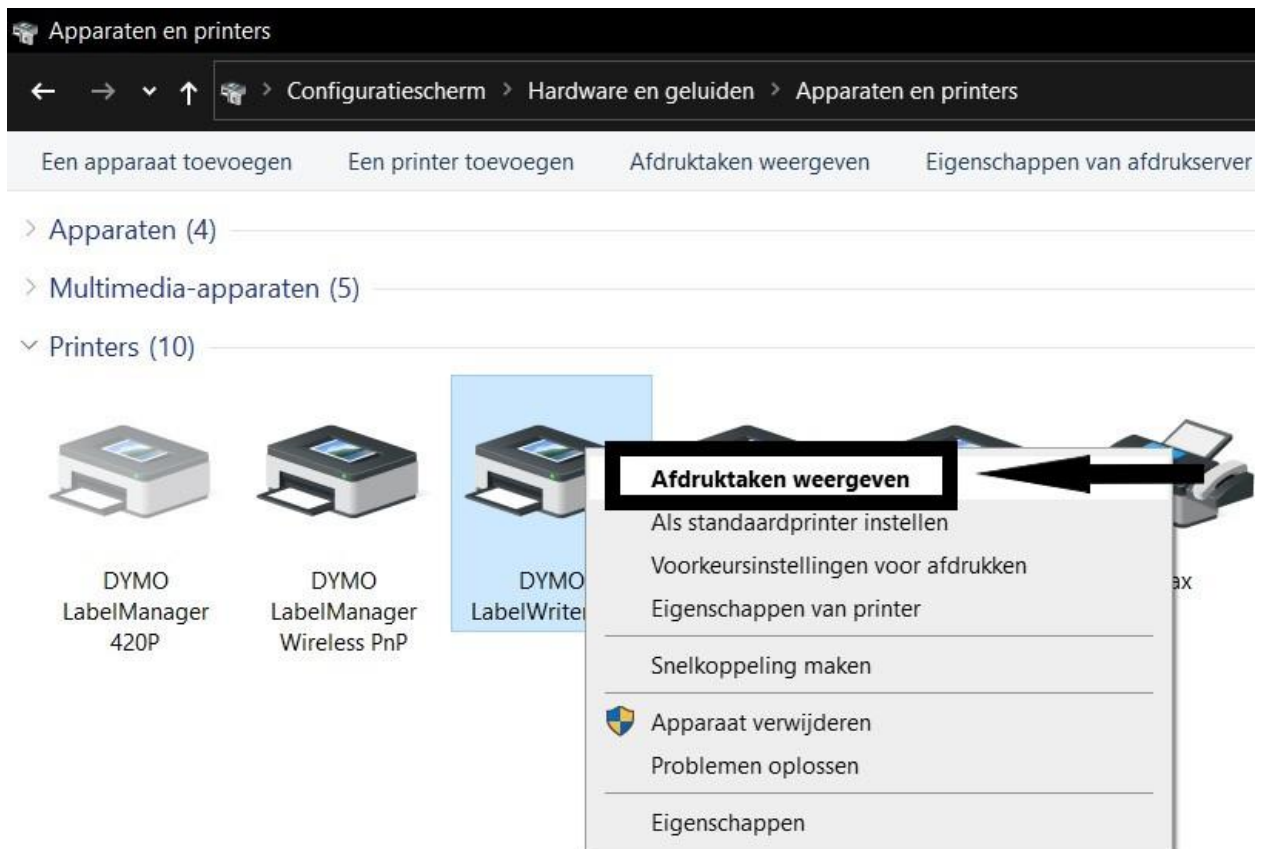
Apparaten en printers

Configuratiescherm > Hardware en geluiden > Apparaten en printers

Een apparaat toevoegen Een printer toevoegen Afdruktaken weergeven Eigenschappen van afdrukserver

Apparaten (4)

Multimedia-apparaten (5)

Printers (10)

DYMO LabelManager 420P

DYMO LabelManager Wireless PnP

DYMO LabelWriter

ax

Afdruktaken weergeven
Als standaardprinter instellen
Voorkeursinstellingen voor afdrukken
Eigenschappen van printer
Snelkoppeling maken
Apparaat verwijderen
Problemen oplossen
Eigenschappen